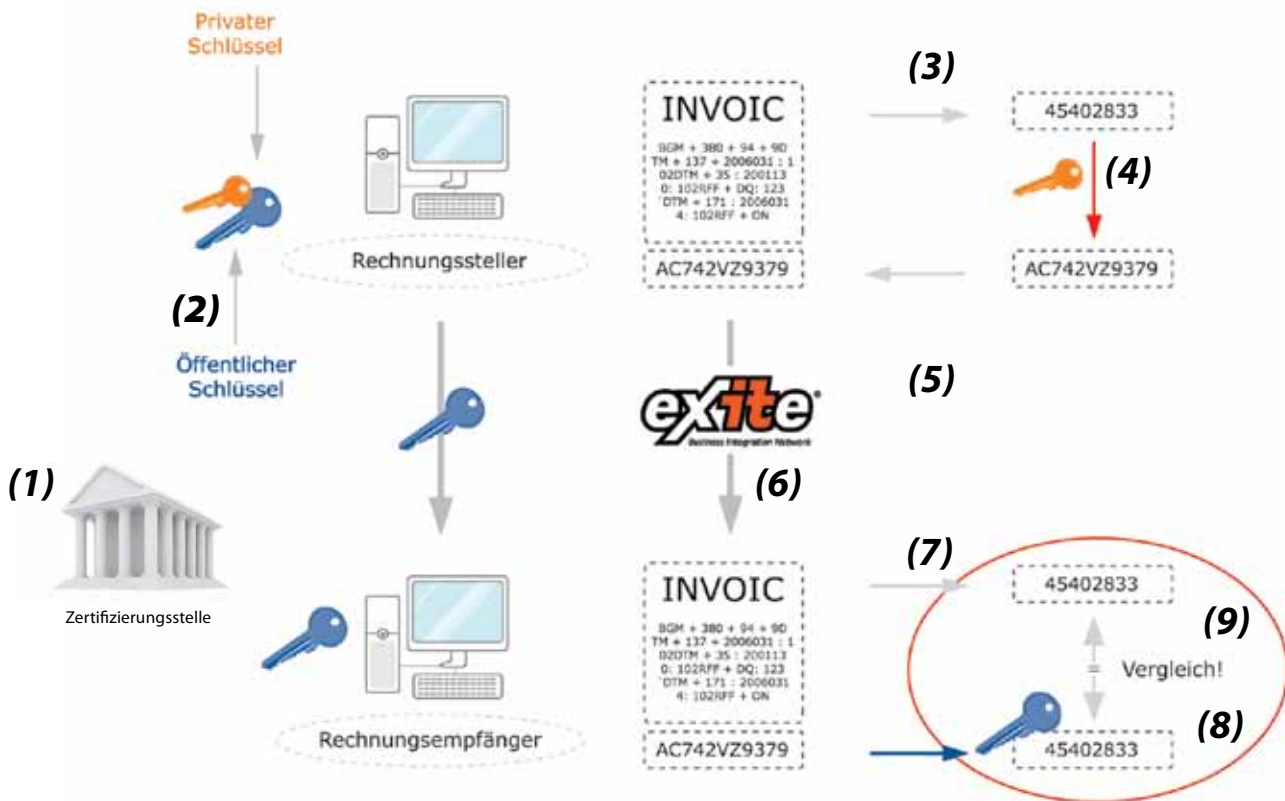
Privater Schlüssel

(2)

Öffentlicher Schlüssel

(1)

Zertifizierungsstelle

Rechnungssteller

Rechnungsempfänger

INVOIC

BGM + 380 + 94 + 9D
TM + 137 + 2006031 : 1
02DTM + 35 : 200113
0: 102RFF + DQ: 123
'DTM + 171 : 2006031
4: 102RFF + ON

AC742VZ9379

(3)

45402833

(4)

AC742VZ9379

(5)

exite
Business Integration Network

(6)

INVOIC

BGM + 380 + 94 + 9D
TM + 137 + 2006031 : 1
02DTM + 35 : 200113
0: 102RFF + DQ: 123
'DTM + 171 : 2006031
4: 102RFF + ON

AC742VZ9379

(7)

45402833

(9)

=

Vergleich!

(8)

45402833